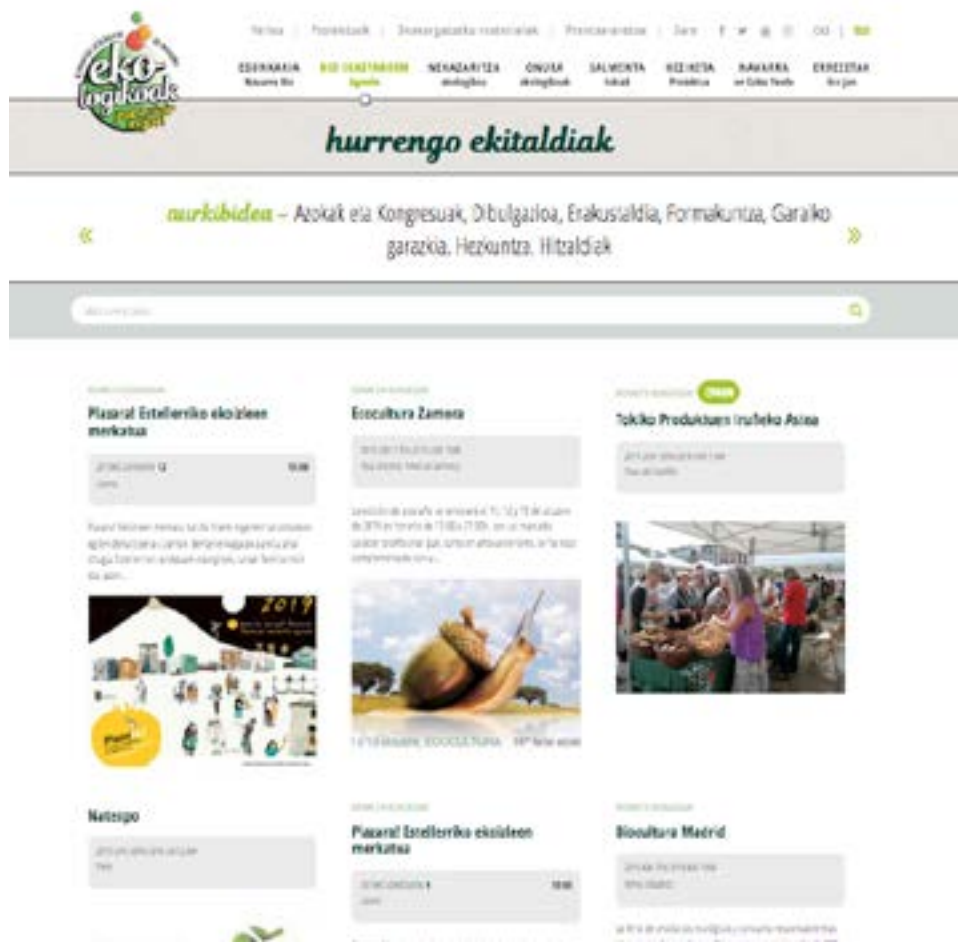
eko-logikoak

Hasiera | Proiektuak | Dibulgaziorako materialak | Prentsa-oharrak | Sare | CAS | EUS

EGUNKARIA | BIO ZENTROEN Agenda | NEKAZARITZA ekologikoa | ONURA ekologikoak | SALMENTA lokala | HEZIKETA | NAVARRA | ERREZETAK

hurrengo ekitaldiak

« aurkibidea – Azokak eta Kongresuak, Dibulgazioa, Erakusketa, Formakuntza, Garaiko garazkia, Hezkuntza, Hitzaldiak »

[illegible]

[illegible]
Plazara! Estelleriko ekoizleen merkatua
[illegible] 12 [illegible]
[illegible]

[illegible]
Ecocultura Zamora
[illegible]
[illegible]

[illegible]
Tokiko Produktuen Iruñeko Azoka
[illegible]

2019

Netexpo
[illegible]

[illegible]
Plazara! Estelleriko ekoizleen merkatua
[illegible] 1 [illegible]

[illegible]
Biocultura Madrid
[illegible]